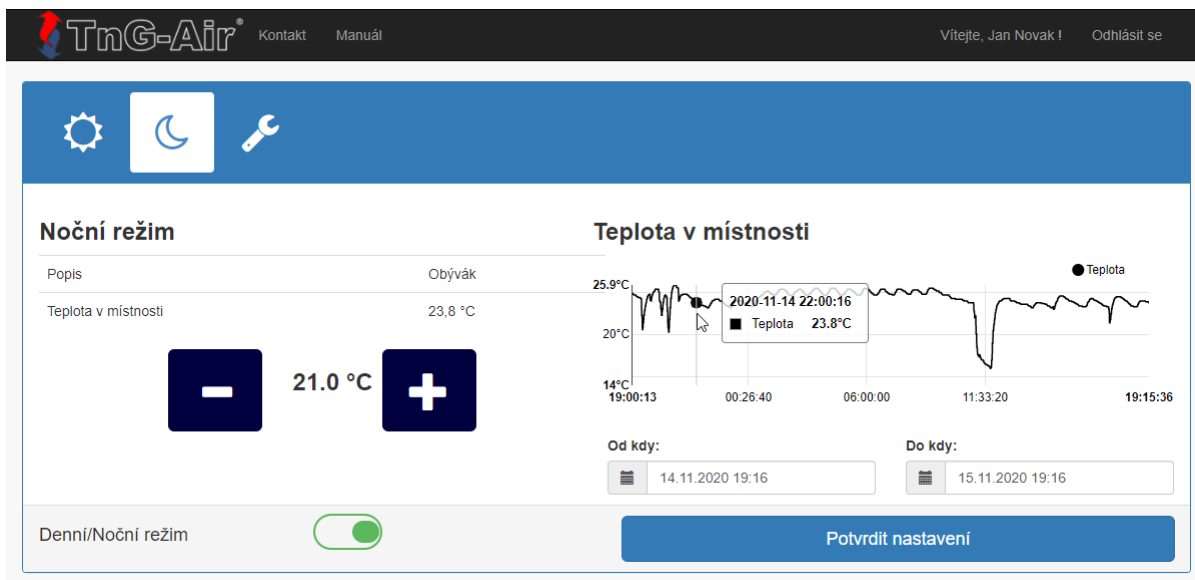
TnG-Air® Kontakt Manuál Vítejte, Jan Novak ! Odhlásit se

Noční režim

| Popis | Obývák |
|---|---|
| Teplota v místnosti | 23,8 °C |

21.0 °C

Teplota v místnosti

Teplota

25.9°C
20°C
14°C

2020-11-14 22:00:16
Teplota 23.8°C

19:00:13 00:26:40 06:00:00 11:33:20 19:15:36

Od kdy:
14.11.2020 19:16

Do kdy:
15.11.2020 19:16

Denní/Noční režim

Potvrdit nastavení